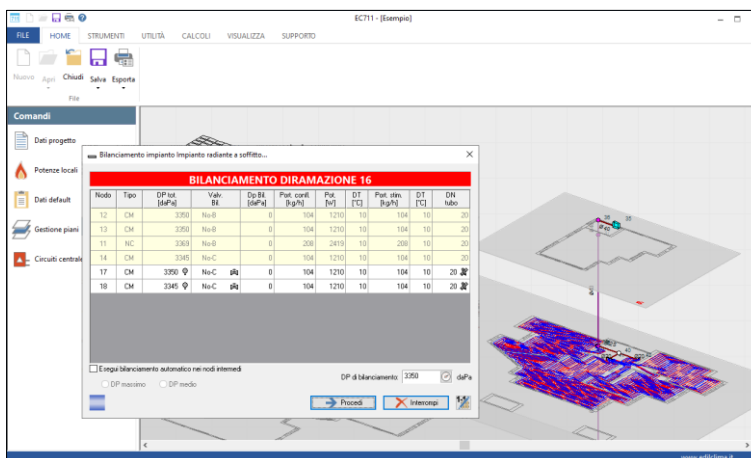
EC711 - [Esempio]

FILE HOME STRUMENTI UTILITÀ CALCOLI VISUALIZZA SUPPORTO

Nuovo Apri Chiudi Salva Esporta

File

Comandi

Dati progetto

Potenze locali

Dati default

Gestione piani

Circuiti centrale

Bilanciamento impianto Impianto radiante a soffitto...

BILANCIAMENTO DIRAMAZIONE 16

| Nodo | Tipo | DP tot. [daPa] | Valv. Bil. | | Dp Bil. [daPa] | Port. contl. [kg/h] | Pot. [W] | DT [°C] | Port. stim. [kg/h] | DT [°C] | DN tubo |
|---|---|---|---|---|---|---|---|---|---|---|---|
| 12 | CM | 3350 | No-B | | 0 | 104 | 1210 | 10 | 104 | 10 | 20 |
| 13 | CM | 3350 | No-B | | 0 | 104 | 1210 | 10 | 104 | 10 | 20 |
| 11 | NC | 3369 | No-B | | 0 | 208 | 2419 | 10 | 208 | 10 | 20 |
| 14 | CM | 3345 | No-C | | 0 | 104 | 1210 | 10 | 104 | 10 | 20 |
| 17 | CM | 3350 | No-C | | 0 | 104 | 1210 | 10 | 104 | 10 | 20 |
| 18 | CM | 3345 | No-C | | 0 | 104 | 1210 | 10 | 104 | 10 | 20 |

Esegui bilanciamento automatico nei nodi intermedi

DP massimo DP medio

DP di bilanciamento: 3350 daPa

Procedi Interrompi

38 35 40

www.edilclima.it